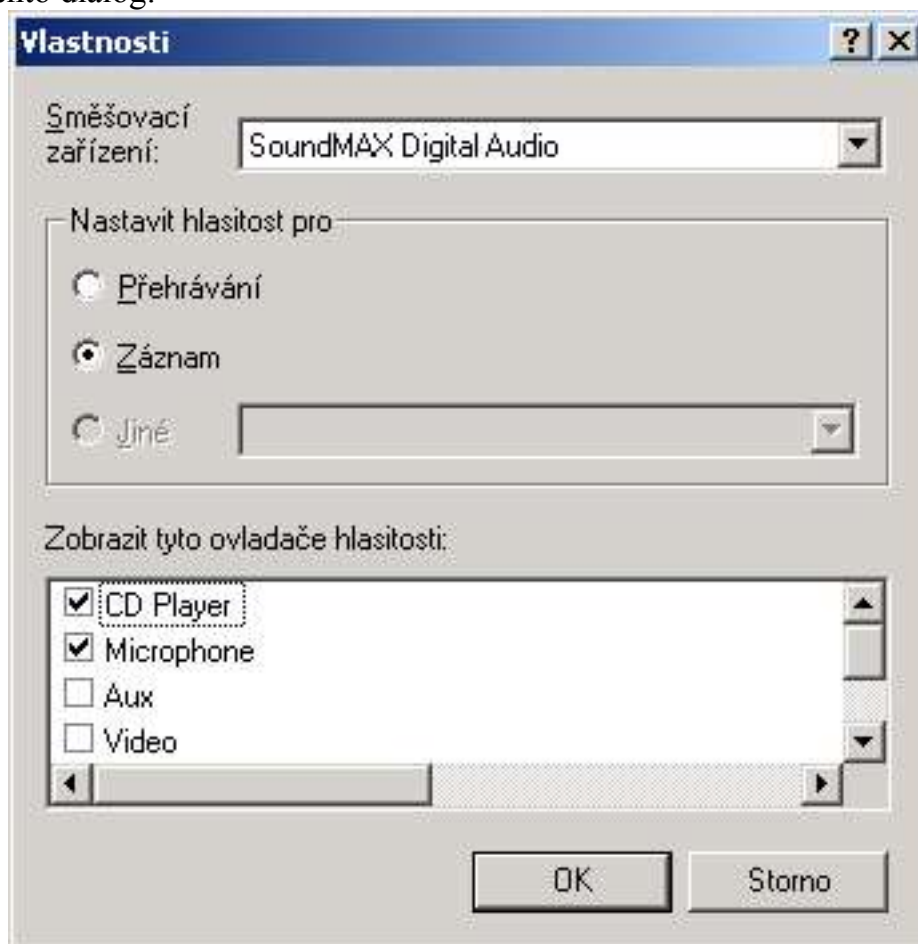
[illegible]nto dialog.

Vlastnosti

? X

Směšovací zařízení: SoundMAX Digital Audio

Nastavit hlasitost pro

Přehrávání

Záznam

Jiné

Zobrazit tyto ovladače hlasitosti:

CD Player

Microphone

Aux

Video

OK

Storno